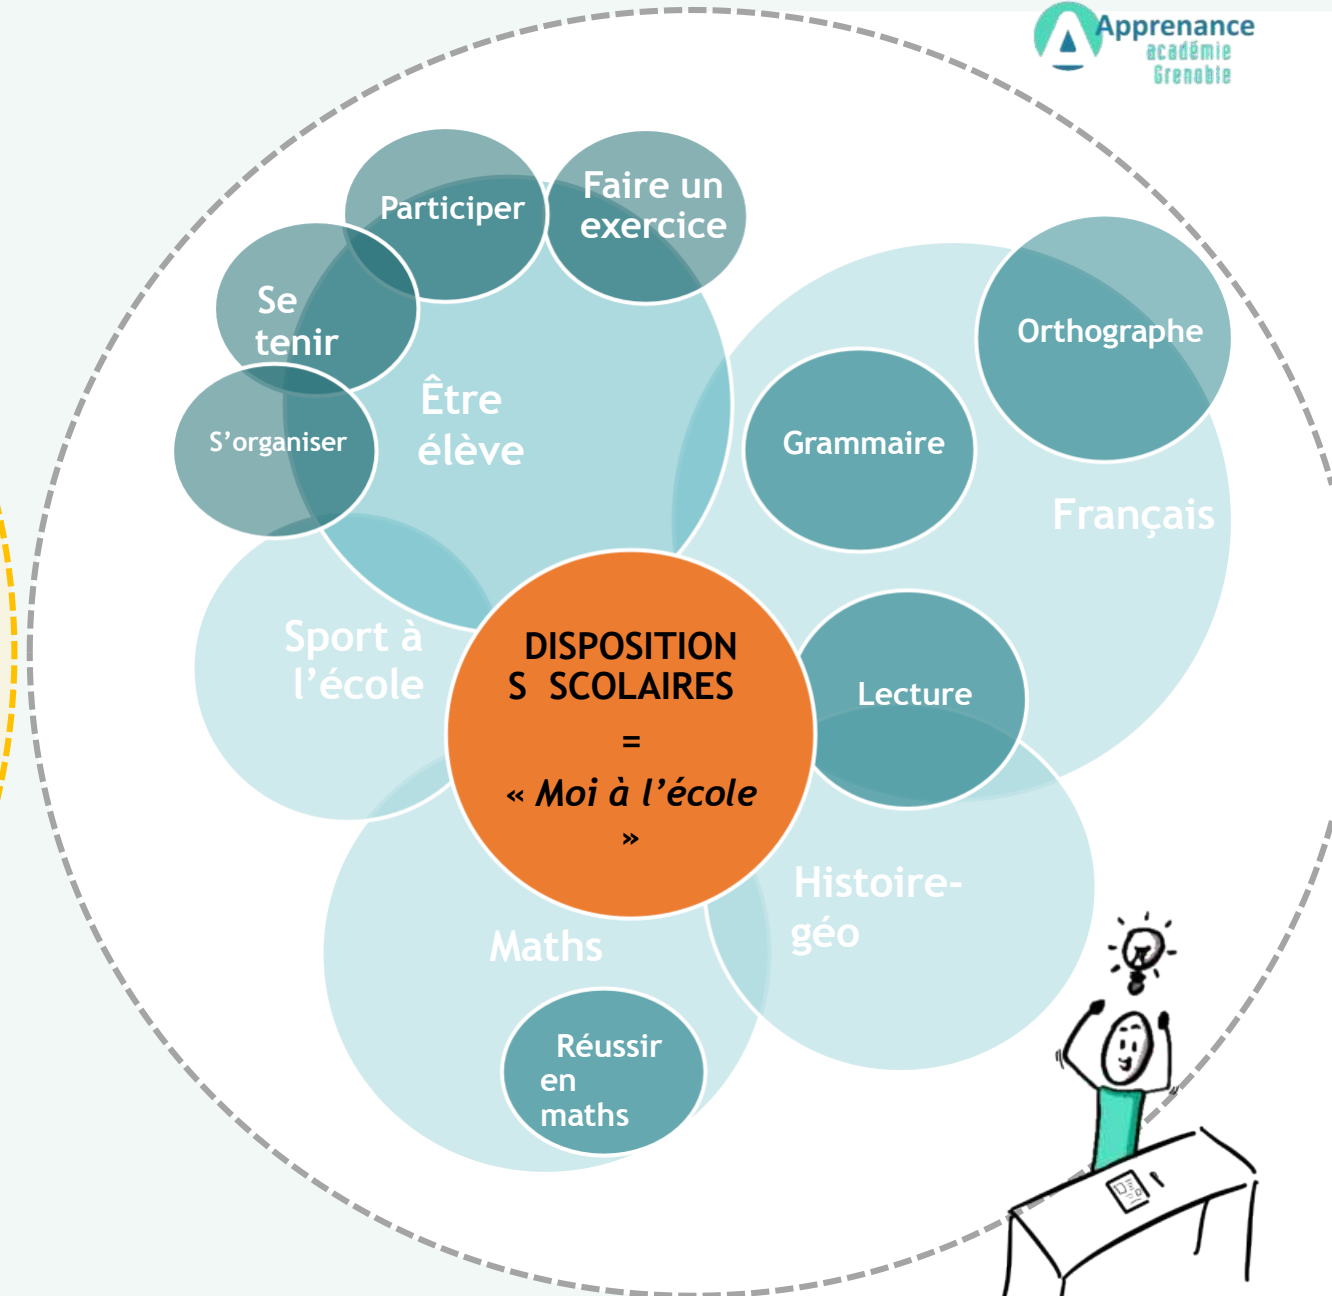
Apprenance
académie
Grenoble

Participer

Faire un exercice

Se tenir

S'organiser

Être élève

Orthographe

Grammaire

Français

Sport à l'école

DISPOSITION
S SCOLAIRES
=
« *Moi à l'école* »

Lecture

Histoire-géo

Maths

Réussir en maths